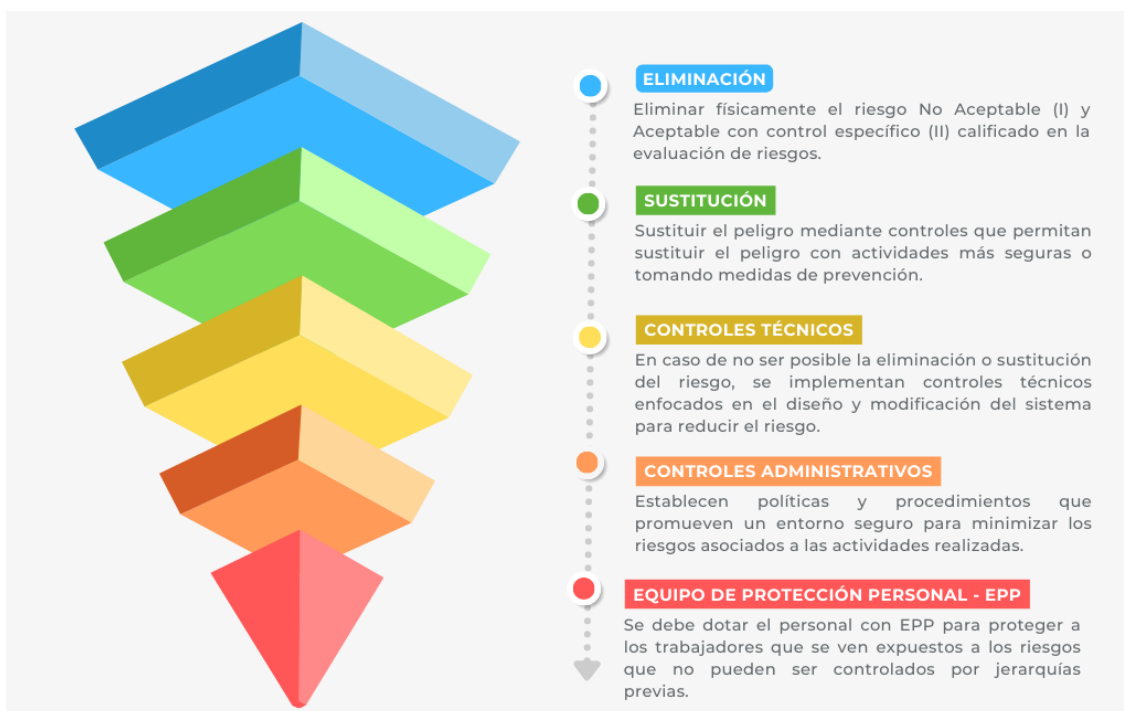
ELIMINACIÓN

Eliminar físicamente el riesgo No Aceptable (I) y Aceptable con control específico (II) calificado en la evaluación de riesgos.

SUSTITUCIÓN

Sustituir el peligro mediante controles que permitan sustituir el peligro con actividades más seguras o tomando medidas de prevención.

CONTROLES TÉCNICOS

En caso de no ser posible la eliminación o sustitución del riesgo, se implementan controles técnicos enfocados en el diseño y modificación del sistema para reducir el riesgo.

CONTROLES ADMINISTRATIVOS

Establecen políticas y procedimientos que promueven un entorno seguro para minimizar los riesgos asociados a las actividades realizadas.

EQUIPO DE PROTECCIÓN PERSONAL - EPP

Se debe dotar el personal con EPP para proteger a los trabajadores que se ven expuestos a los riesgos que no pueden ser controlados por jerarquías previas.